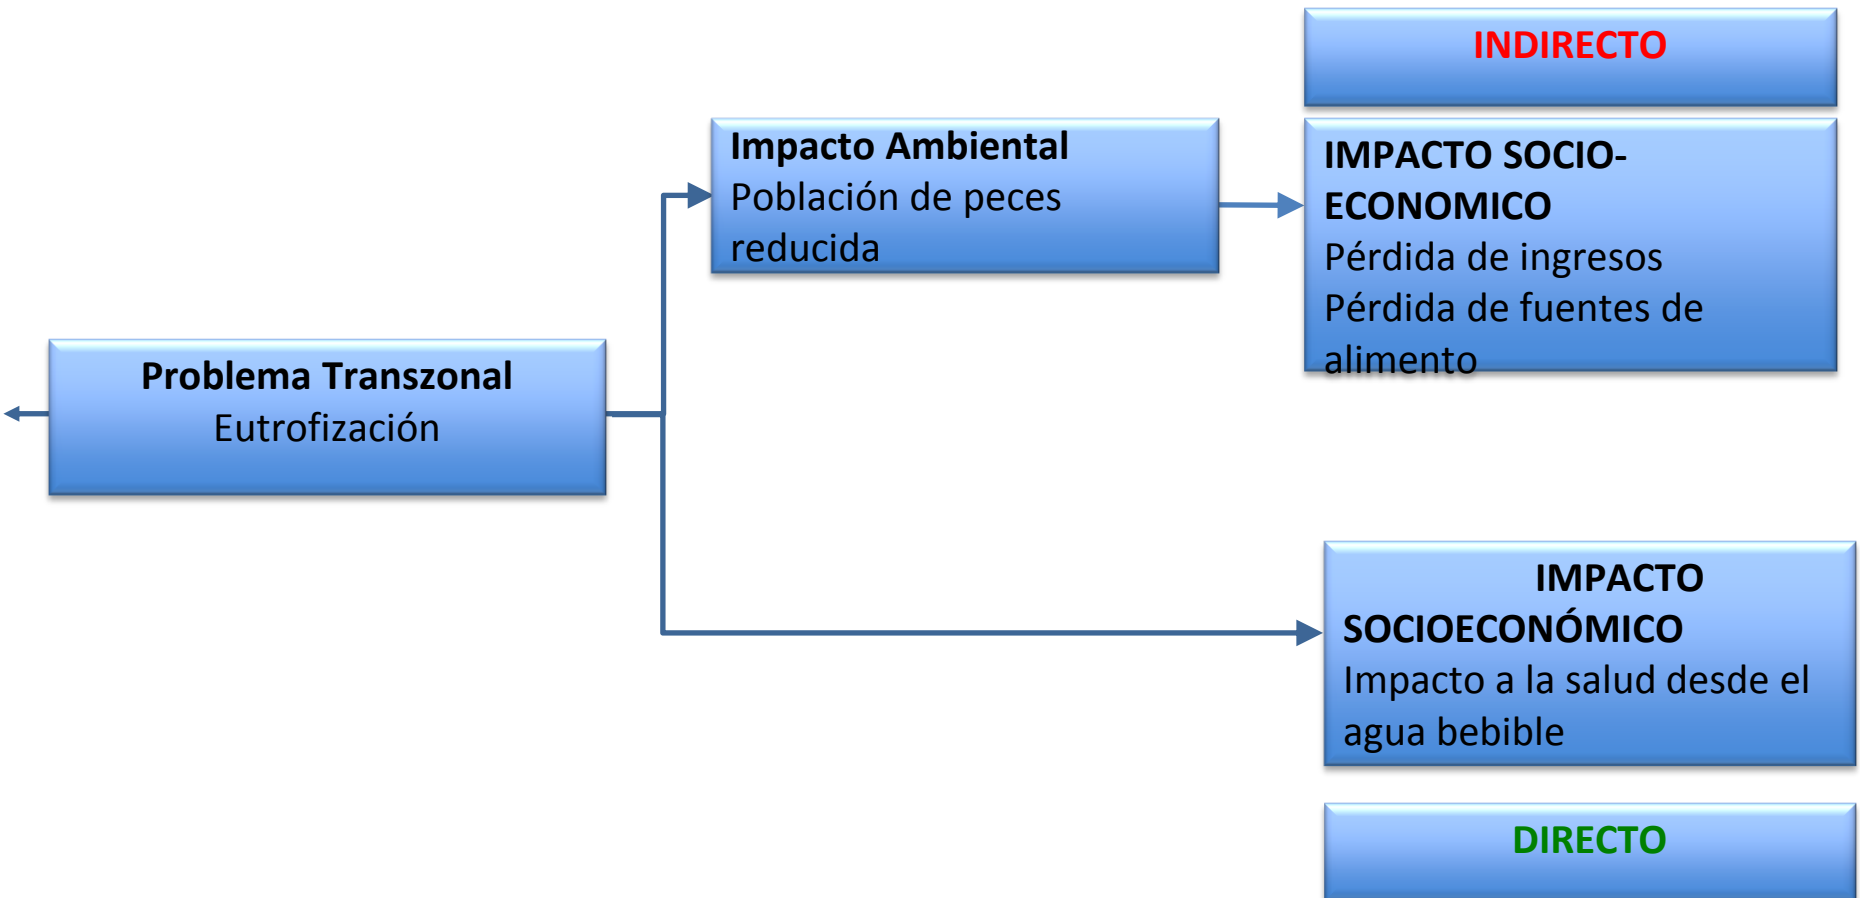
INDIRECTO

Problema Transzonal
Eutrofización

Impacto Ambiental
Población de peces reducida

IMPACTO SOCIO-ECONOMICO
Pérdida de ingresos
Pérdida de fuentes de alimento

IMPACTO SOCIOECONÓMICO
Impacto a la salud desde el agua bebible

DIRECTO